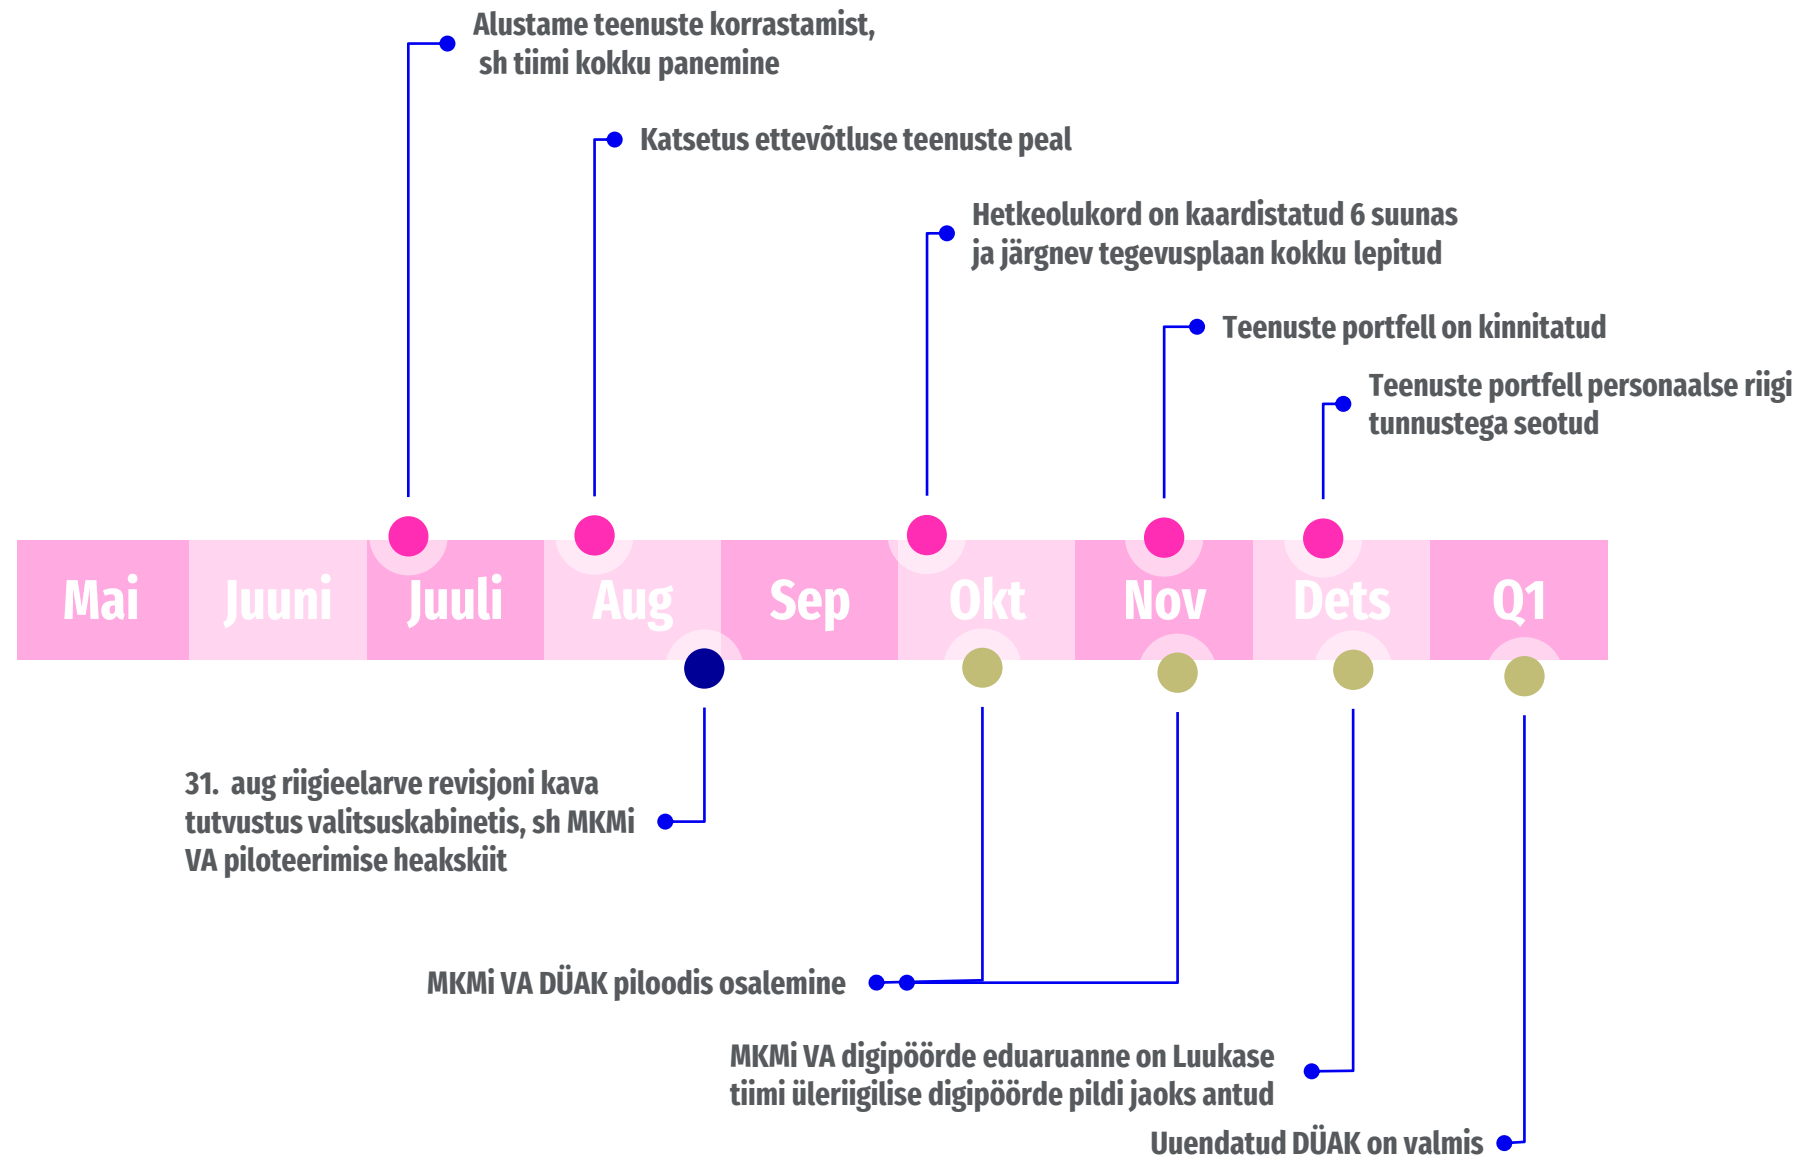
Alustame teenuste korrastamist, sh tiimi kokku panemine

Katsetus ettevõtluse teenuste peal

Hetkeolukord on kaardistatud 6 suunas ja järgnev tegevusplaan kokku lepitud

Teenuste portfell on kinnitatud

Teenuste portfell personaalse riigi tunnustega seotud

Mai Juuni Juuli Aug Sep Okt Nov Dets Q1

31. aug riigieelarve revisjoni kava tutvustus valitsuskabinetis, sh MKMi VA piloteerimise heakskiit

MKMi VA DÜAK piloodis osalemine

MKMi VA digipöörde eduaruanne on Luukase tiimi üleriigilise digipöörde pildi jaoks antud

Uuendatud DÜAK on valmis